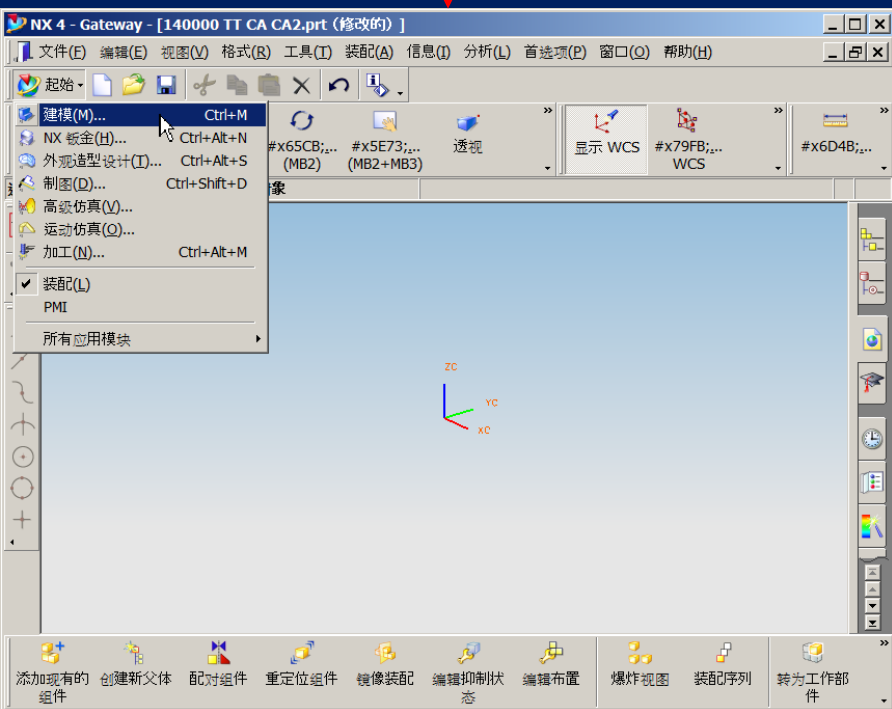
NX 4 - Gateway - [140000 TT CA CA2.prt (修改的)]

文件(F) 编辑(E) 视图(V) 格式(R) 工具(T) 装配(A) 信息(I) 分析(L) 首选项(P) 窗口(O) 帮助(H)

起始

建模(M)... Ctrl+M
NX 钣金(H)... Ctrl+Alt+N
外观造型设计(T)... Ctrl+Alt+S
制图(D)... Ctrl+Shift+D
高级仿真(V)...
运动仿真(O)...
加工(N)... Ctrl+Alt+M
装配(L)
PMI
所有应用模块

#x65CB;.. (MB2)
#x5E73;.. (MB2+MB3)
透视
显示 WCS
#x79FB;.. WCS
#x6D4B;..

象

ZC
YC
XC

添加现有的组件
创建新父体
配对组件
重定位组件
镜像装配
编辑抑制状态
编辑布置
爆炸视图
装配序列
转为工作部件